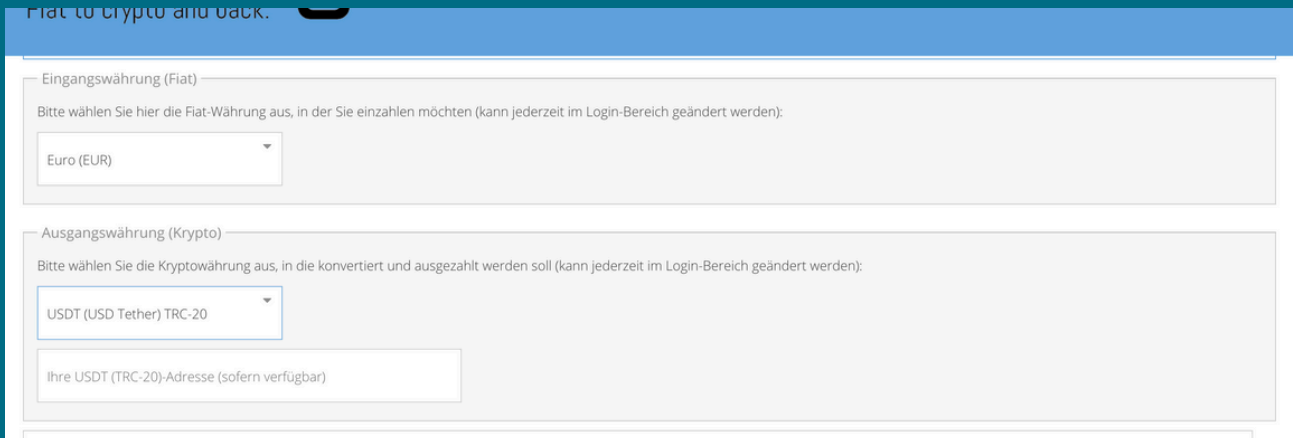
Fiat to crypto and back.

Eingangswährung (Fiat)

Bitte wählen Sie hier die Fiat-Währung aus, in der Sie einzahlen möchten (kann jederzeit im Login-Bereich geändert werden):

Euro (EUR)

Ausgangswährung (Krypto)

Bitte wählen Sie die Kryptowährung aus, in die konvertiert und ausgezahlt werden soll (kann jederzeit im Login-Bereich geändert werden):

USDT (USD Tether) TRC-20

Ihre USDT (TRC-20)-Adresse (sofern verfügbar)